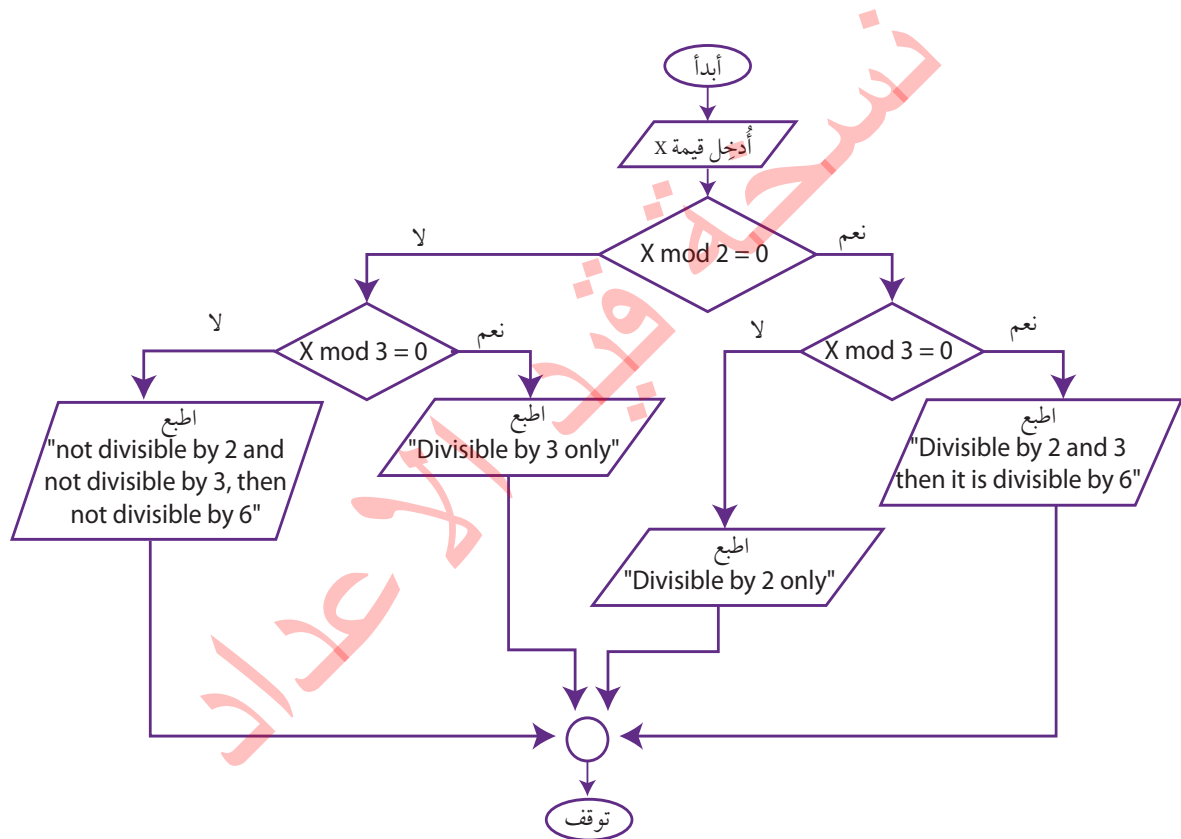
أبدأ

أُدخِل قيمة X

X mod 2 = 0

لا

نعم

X mod 3 = 0

لا

نعم

X mod 3 = 0

لا

نعم

اطبع "not divisible by 2 and not divisible by 3, then not divisible by 6"

اطبع "Divisible by 3 only"

اطبع "Divisible by 2 only"

اطبع "Divisible by 2 and 3 then it is divisible by 6"

توقف

نسخة قيد الاعداد